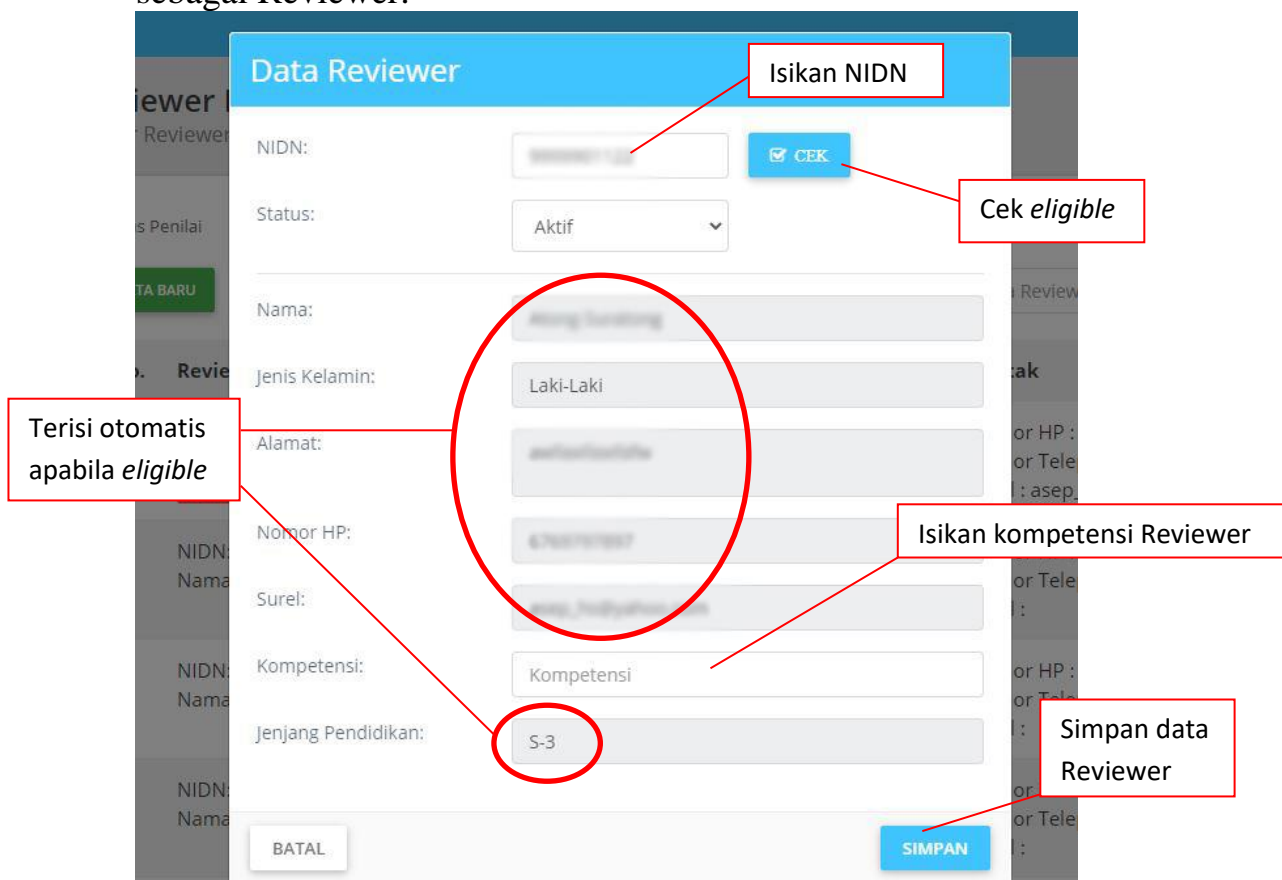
sebagai Reviewer.

iewer
r Reviewer

s Penilai

TA BARU

Revie

NIDN:
Nama

NIDN:
Nama

NIDN:
Nama

Data Reviewer

Isikan NIDN

NIDN: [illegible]

CEK

Cek *eligible*

Status: Aktif

Nama: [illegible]

Jenis Kelamin: Laki-Laki

Terisi otomatis apabila *eligible*

Alamat: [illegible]

Nomor HP: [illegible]

Isikan kompetensi Reviewer

Surel: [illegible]

Kompetensi: Kompetensi

Jenjang Pendidikan: S-3

Simpan data Reviewer

BATAL

SIMPAN

a Review

tak

or HP :
or Tele
l : asep

or Tele
l :

or HP :
or Tele
l :

or
or Tele
l :